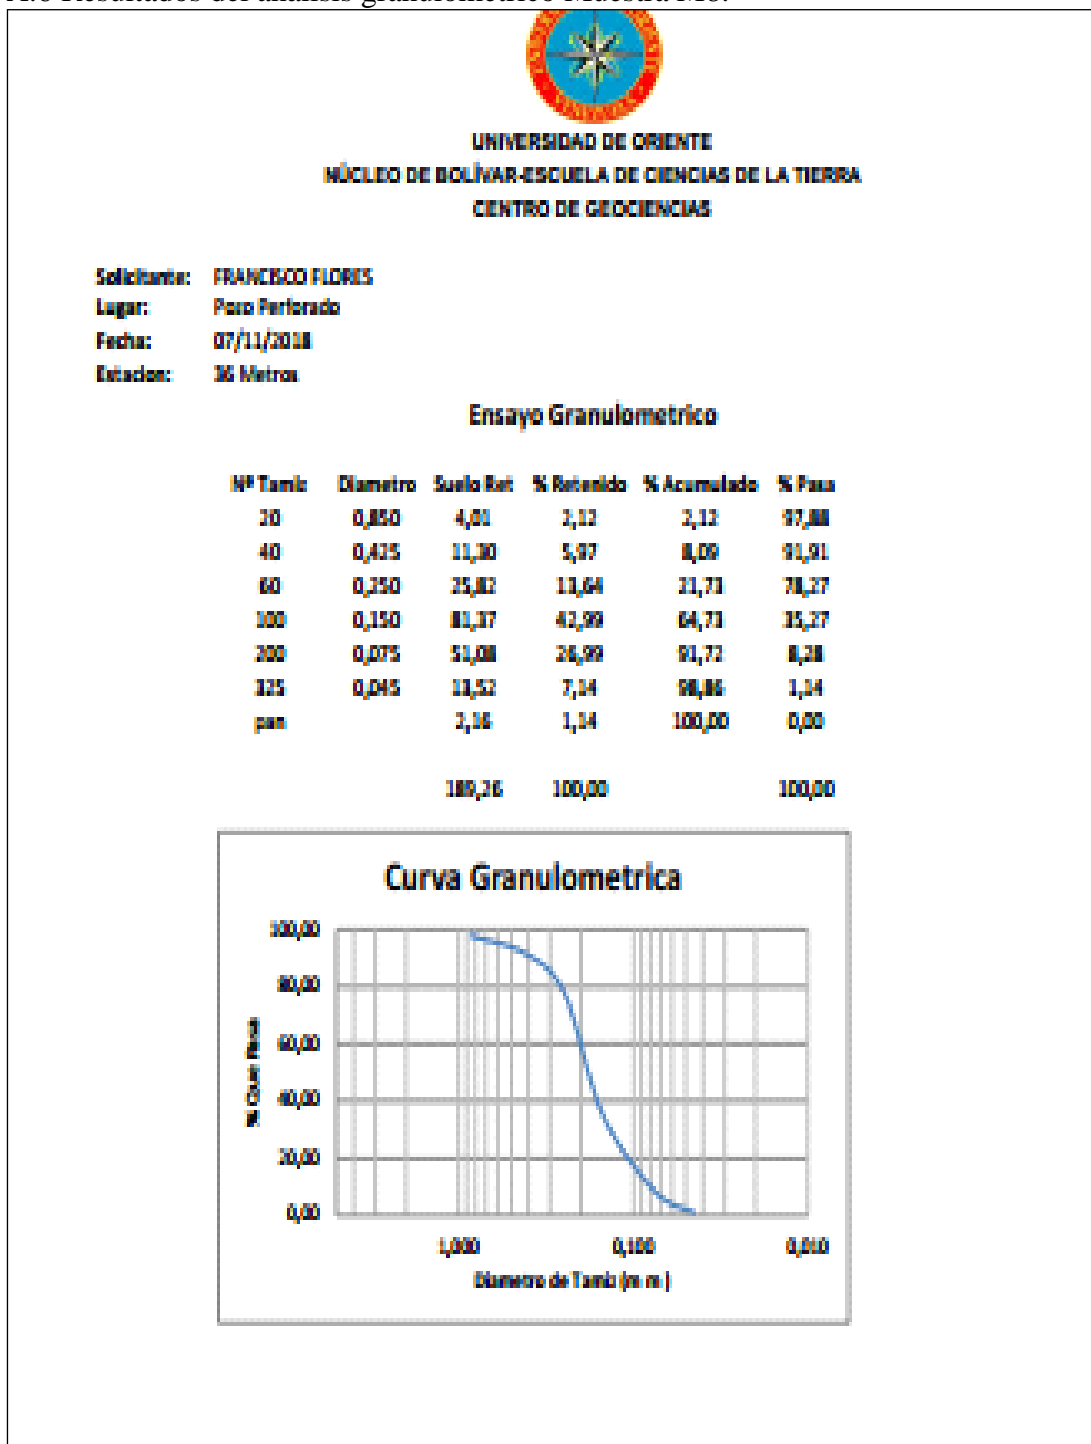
UNIVERSIDAD DE ORIENTE
NÚCLEO DE BOLÍVAR-ESCUELA DE CIENCIAS DE LA TIERRA
CENTRO DE GEOCIENCIAS

Solicitante: FRANCISCO FLORES
Lugar: Pozo Perforado
Fecha: 07/11/2018
Estacion: 36 Metros

Ensayo Granulometrico

| Nº Tamiz | Diametro | Suelo Ret | % Retenido | % Acumulado | % Pasa |
|---|---|---|---|---|---|
| 20 | 0,850 | 4,01 | 2,12 | 2,12 | 97,88 |
| 40 | 0,425 | 11,30 | 5,97 | 8,09 | 91,91 |
| 60 | 0,250 | 25,82 | 13,64 | 21,73 | 78,27 |
| 100 | 0,150 | 81,37 | 42,99 | 64,73 | 35,27 |
| 200 | 0,075 | 51,08 | 26,99 | 91,72 | 8,28 |
| 325 | 0,045 | 13,52 | 7,14 | 98,86 | 1,14 |
| pan | | 2,16 | 1,14 | 100,00 | 0,00 |
| | | 189,26 | 100,00 | | 100,00 |

Curva Granulometrica

100,00
80,00
60,00
40,00
20,00
0,00

% Que Pasa

1,000
0,100
0,010

Diametro de Tamiz (m m)